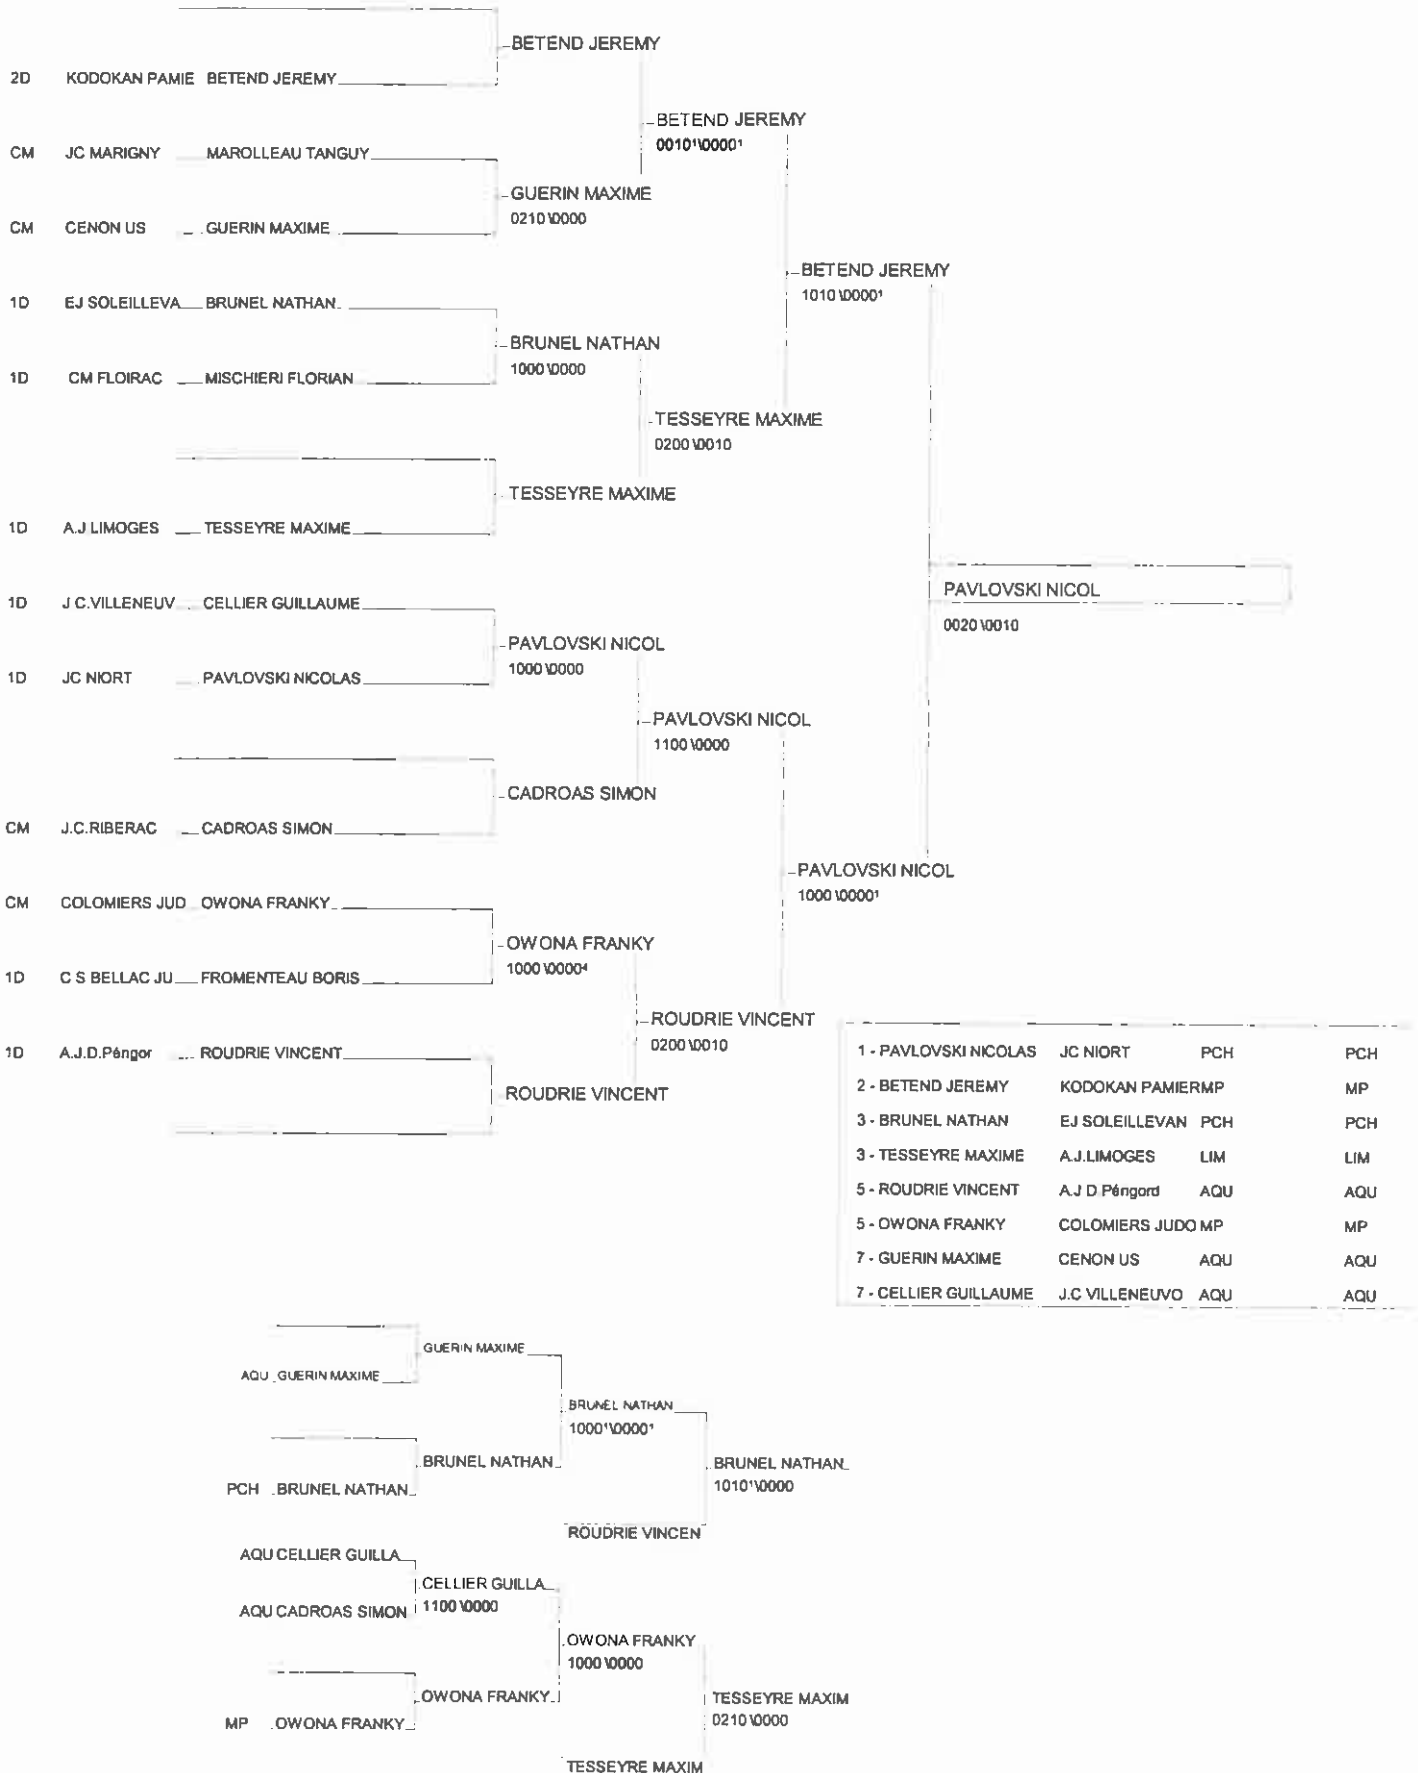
BETEND JEREMY

2D KODOKAN PAMIE BETEND JEREMY

BETEND JEREMY
0010¹\0000¹

CM JC MARIGNY MAROLLEAU TANGUY

GUERIN MAXIME
0210\0000

CM CENON US GUERIN MAXIME

BETEND JEREMY
1010\0000¹

1D EJ SOLEILLEVA BRUNEL NATHAN

BRUNEL NATHAN
1000\0000

1D CM FLOIRAC MISCHIERI FLORIAN

TESSEYRE MAXIME
0200\0010

TESSEYRE MAXIME

1D A.J LIMOGES TESSEYRE MAXIME

PAVLOVSKI NICOL
0020\0010

1D J C.VILLENEUV CELLIER GUILLAUME

PAVLOVSKI NICOL
1000\0000

1D JC NIORT PAVLOVSKI NICOLAS

PAVLOVSKI NICOL
1100\0000

CADROAS SIMON

CM J.C.RIBERAC CADROAS SIMON

PAVLOVSKI NICOL
1000\0000¹

CM COLOMIERS JUD OWONA FRANKY

OWONA FRANKY
1000\0000⁴

1D C S BELLAC JU FROMENTEAU BORIS

ROUDRIE VINCENT
0200\0010

1D A.J.D.Périgor ROUDRIE VINCENT

ROUDRIE VINCENT

| | | | |
|---|---|---|---|
| 1 - PAVLOVSKI NICOLAS | JC NIORT | PCH | PCH |
| 2 - BETEND JEREMY | KODOKAN PAMIERMP | | MP |
| 3 - BRUNEL NATHAN | EJ SOLEILLEVAN | PCH | PCH |
| 3 - TESSEYRE MAXIME | A.J.LIMOGES | LIM | LIM |
| 5 - ROUDRIE VINCENT | A.J D Périgord | AQU | AQU |
| 5 - OWONA FRANKY | COLOMIERS JUDO MP | | MP |
| 7 - GUERIN MAXIME | CENON US | AQU | AQU |
| 7 - CELLIER GUILLAUME | J.C VILLENEUVO | AQU | AQU |

GUERIN MAXIME

AQU GUERIN MAXIME

BRUNEL NATHAN
1000¹\0000¹

BRUNEL NATHAN

PCH BRUNEL NATHAN

BRUNEL NATHAN
1010¹\0000

ROUDRIE VINCEN

AQU CELLIER GUILLA

CELLIER GUILLA
1100\0000

AQU CADROAS SIMON

OWONA FRANKY
1000\0000

OWONA FRANKY

MP OWONA FRANKY

TESSEYRE MAXIM
0210\0000

TESSEYRE MAXIM